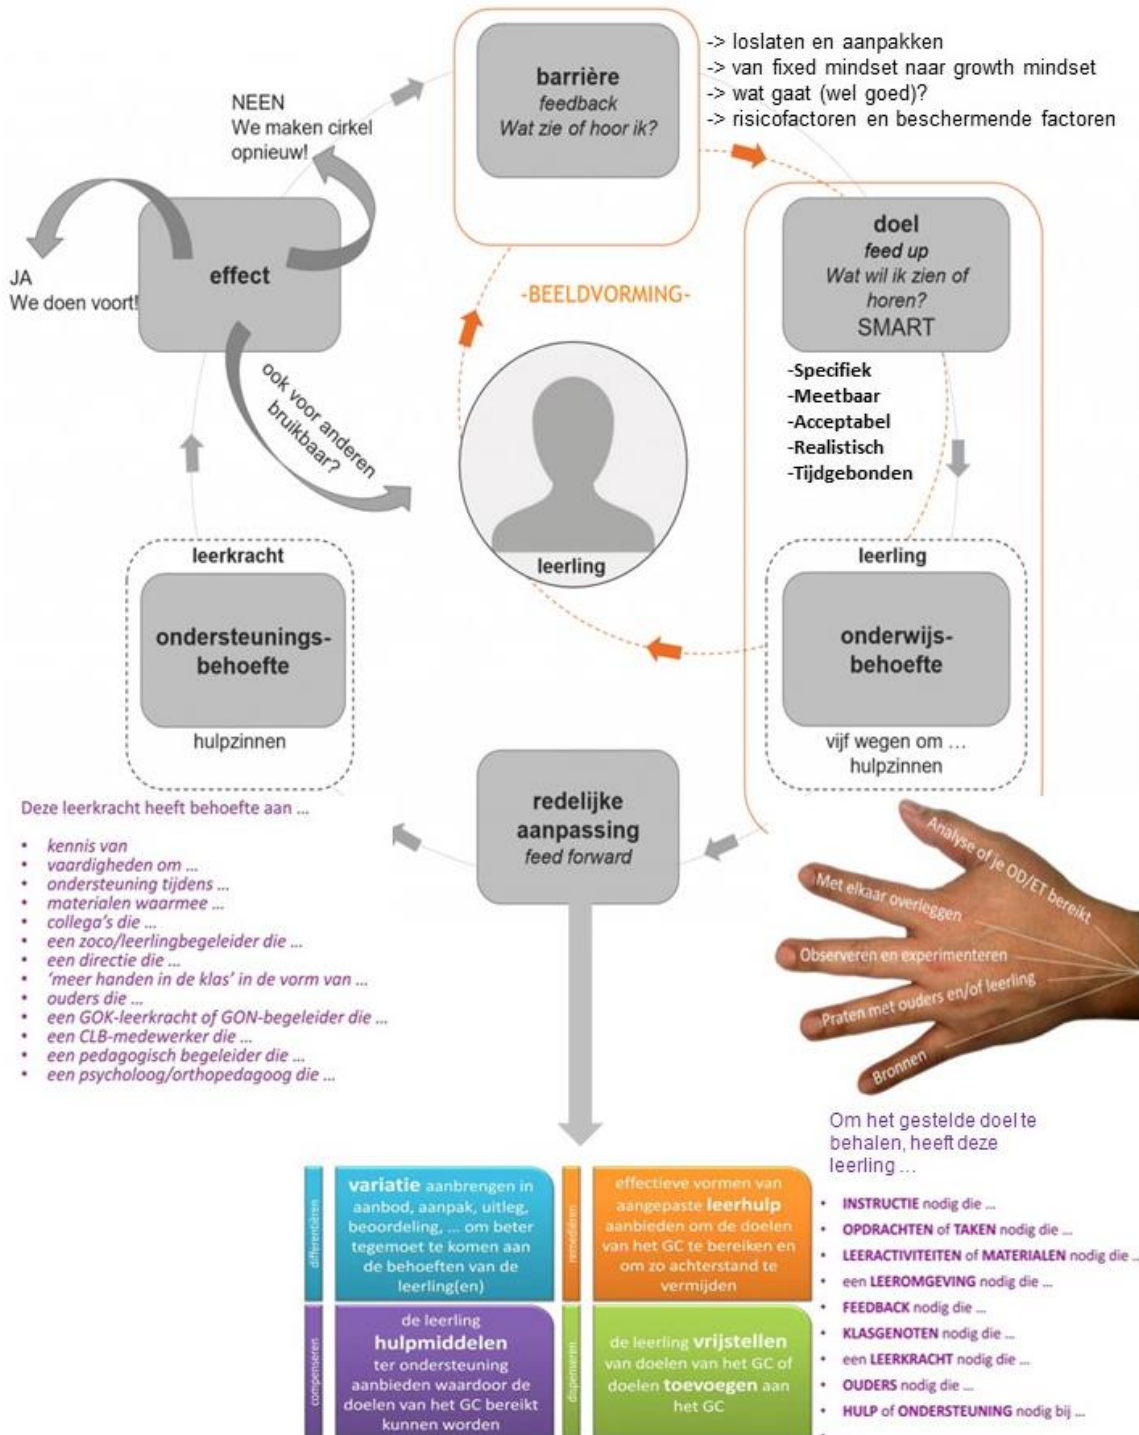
barrière
feedback
Wat zie of hoor ik?

-> loslaten en aanpakken
-> van fixed mindset naar growth mindset
-> wat gaat (wel goed)?
-> risicofactoren en beschermende factoren

NEEN
We maken cirkel opnieuw!

JA
We doen voort!

effect

ook voor anderen bruikbaar?

-BEELDVORMING-

doel
feed up
Wat wil ik zien of horen?
SMART

-Specifiek
-Meetbaar
-Acceptabel
-Realistisch
-Tijdgebonden

leerling

leerkracht
ondersteunings-behoefte
hulpzinnen

leerling
onderwijs-behoefte
vijf wegen om ...
hulpzinnen

redelijke aanpassing
feed forward

Deze leerkracht heeft behoefte aan ...

- kennis van
- vaardigheden om ...
- ondersteuning tijdens ...
- materialen waarmee ...
- collega's die ...
- een zoco/leerlingbegeleider die ...
- een directie die ...
- 'meer handen in de klas' in de vorm van ...
- ouders die ...
- een GOK-leerkracht of GON-begeleider die ...
- een CLB-medewerker die ...
- een pedagogisch begeleider die ...
- een psycholoog/orthopedagoog die ...

Analyse of je OD/ET bereikt
Met elkaar overleggen
Observeren en experimenteren
Praten met ouders en/of leerling
Bronnen

Om het gestelde doel te behalen, heeft deze leerling ...

- INSTRUCTIE nodig die ...
- OPDRACHTEN of TAKEN nodig die ...
- LEERACTIVITEITEN of MATERIALEN nodig die ...
- een LEEROMGEVING nodig die ...
- FEEDBACK nodig die ...
- KLASGENOTEN nodig die ...
- een LEERKRACHT nodig die ...
- OUDERS nodig die ...
- HULP of ONDERSTEUNING nodig bij ...

differentiëren
variatie aanbrengen in aanbod, aanpak, uitleg, beoordeling, ... om beter tegemoet te komen aan de behoeften van de leerling(en)

remediëren
effectieve vormen van aangepaste leerhulp aanbieden om de doelen van het GC te bereiken en om zo achterstand te vermijden

compenseren
de leerling hulpmiddelen ter ondersteuning aanbieden waardoor de doelen van het GC bereikt kunnen worden

dispenseren
de leerling vrijstellen van doelen van het GC of doelen toevoegen aan het GC